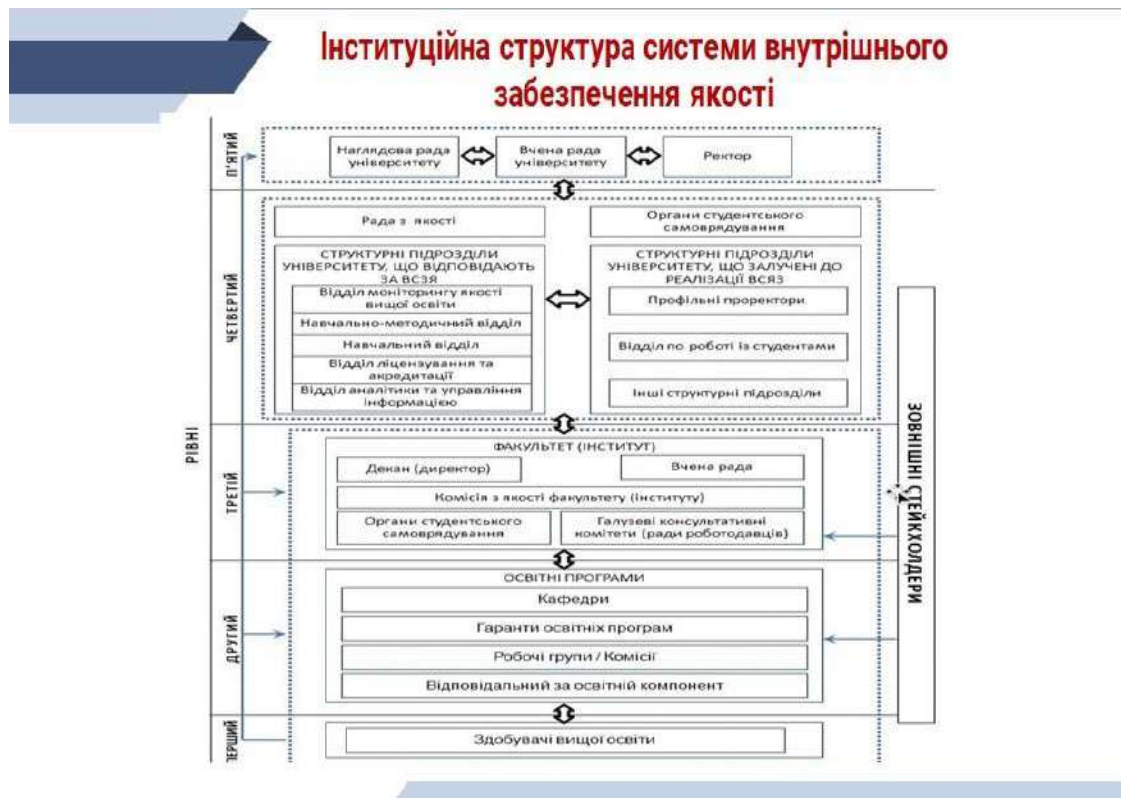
Інституційна структура системи внутрішнього забезпечення якості

РІВНІ

П'ЯТИЙ

Наглядова рада університету

Вчена рада університету

Ректор

ЧЕТВЕРТИЙ

Рада з якості

Органи студентського самоврядування

СТРУКТУРНІ ПІДРОЗДІЛИ УНІВЕРСИТЕТУ, ЩО ВІДПОВІДАЮТЬ ЗА ВСЗЯ

Відділ моніторингу якості вищої освіти

Навчально-методичний відділ

Навчальний відділ

Відділ ліцензування та акредитації

Відділ аналітики та управління інформацією

СТРУКТУРНІ ПІДРОЗДІЛИ УНІВЕРСИТЕТУ, ЩО ЗАЛУЧЕНІ ДО РЕАЛІЗАЦІЇ ВСЗЯ

Профільні проректори

Відділ по роботі із студентами

Інші структурні підрозділи

ТРЕТІЙ

ФАКУЛЬТЕТ (ІНСТИТУТ)

Декан (директор)

Вчена рада

Комісія з якості факультету (інституту)

Органи студентського самоврядування

Галузеві консультативні комітети (ради роботодавців)

ДРУГИЙ

ОСВІТНІ ПРОГРАМИ

Кафедри

Гаранти освітніх програм

Робочі групи / Комісії

Відповідальний за освітній компонент

ПЕРШИЙ

Здобувачі вищої освіти

ЗОВНІШНІ СТЕЙКХОЛДЕРИ